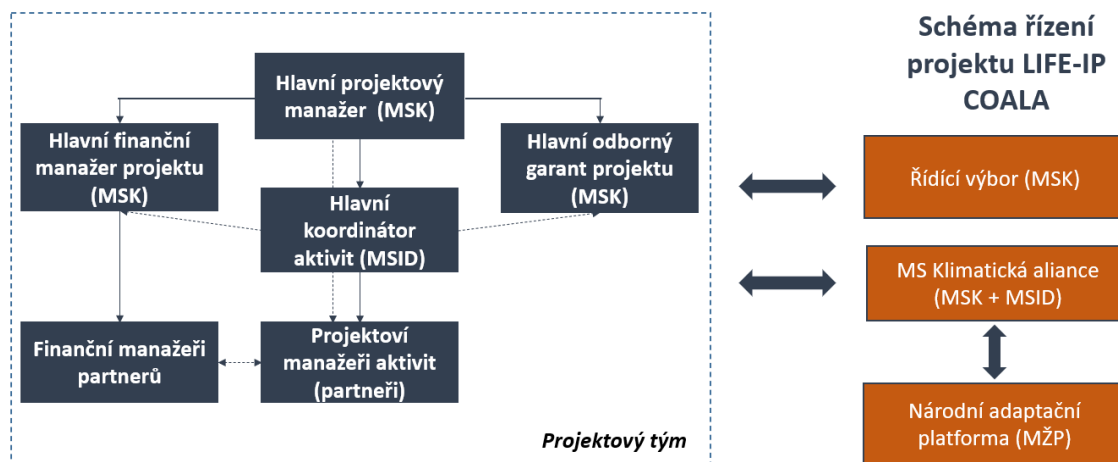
Schéma řízení projektu LIFE-IP COALA

Hlavní projektový manažer (MSK)

Hlavní finanční manažer projektu (MSK)

Hlavní odborný garant projektu (MSK)

Hlavní koordinátor aktivit (MSID)

Finanční manažeři partnerů

Projektoví manažeři aktivit (partneři)

Projektový tým

Řídící výbor (MSK)

MS Klimatická aliance (MSK + MSID)

Národní adaptační platforma (MŽP)